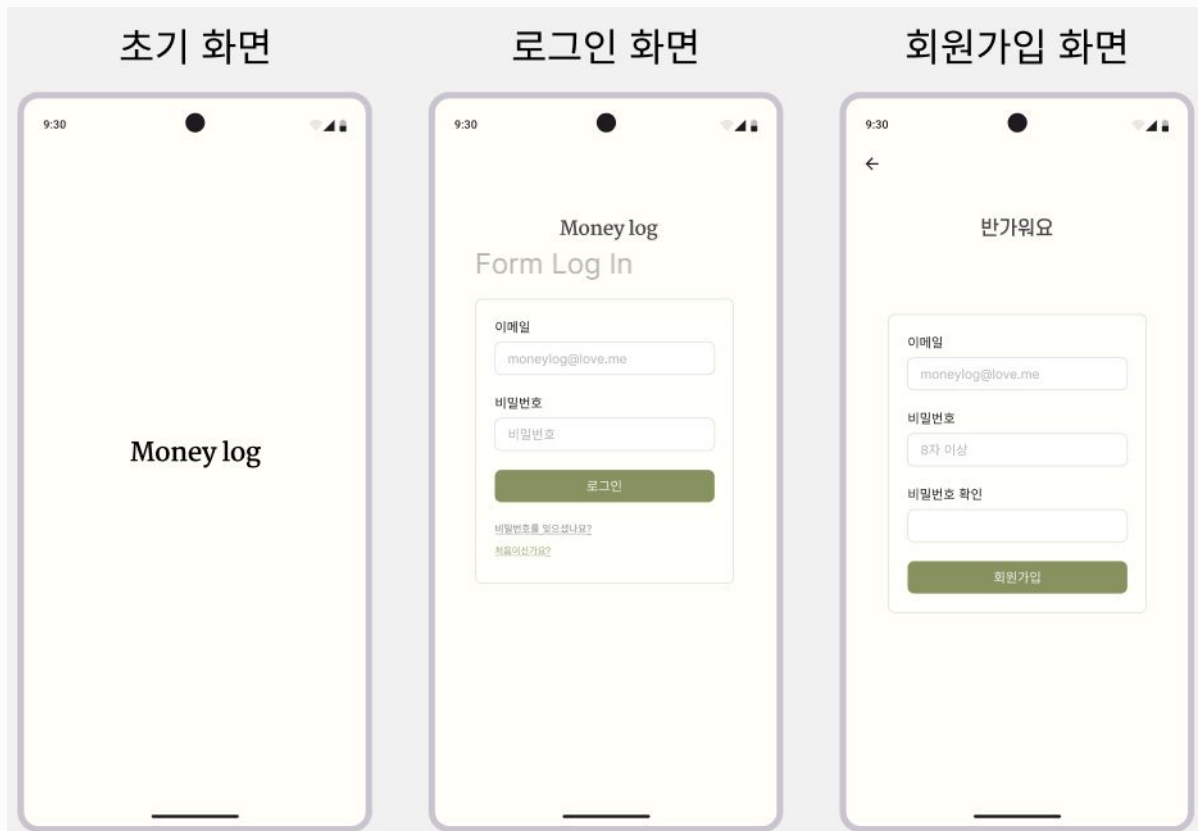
초기 화면

9:30

Money log

로그인 화면

9:30

Money log

Form Log In

이메일

moneylog@love.me

비밀번호

비밀번호

로그인

비밀번호를 잊으셨나요?

처음이신가요?

회원가입 화면

9:30

←

반가워요

이메일

moneylog@love.me

비밀번호

8자 이상

비밀번호 확인

회원가입